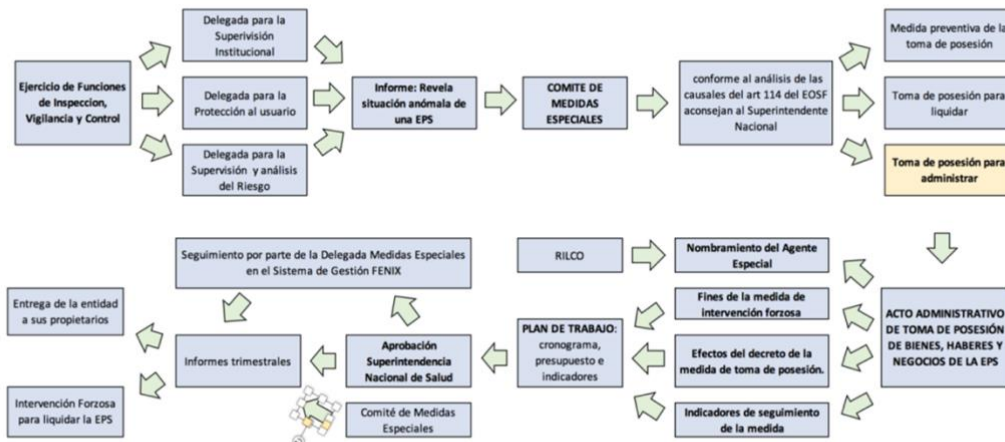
Ejercicio de Funciones de Inspeccion, Vigilancia y Control

Delegada para la Superivisión Institucional

Delegada para la Protección al usuario

Delegada para la Supervisión y análisis del Riesgo

Informe: Revela situación anómala de una EPS

COMITE DE MEDIDAS ESPECIALES

conforme al análisis de las causales del art 114 del EOSF aconsejan al Superintendente Nacional

Medida preventiva de la toma de posesión

Toma de posesión para liquidar

Toma de posesión para administrar

ACTO ADMINISTRATIVO DE TOMA DE POSESIÓN DE BIENES, HABERES Y NEGOCIOS DE LA EPS

Nombramiento del Agente Especial

RILCO

Fines de la medida de intervención forzosa

Efectos del decreto de la medida de toma de posesión.

Indicadores de seguimiento de la medida

PLAN DE TRABAJO: cronograma, presupuesto e indicadores

Aprobación Superintendencia Nacional de Salud

Comité de Medidas Especiales

Seguimiento por parte de la Delegada Medidas Especiales en el Sistema de Gestión FENIX

Informes trimestrales

Entrega de la entidad a sus propietarios

Intervención Forzosa para liquidar la EPS